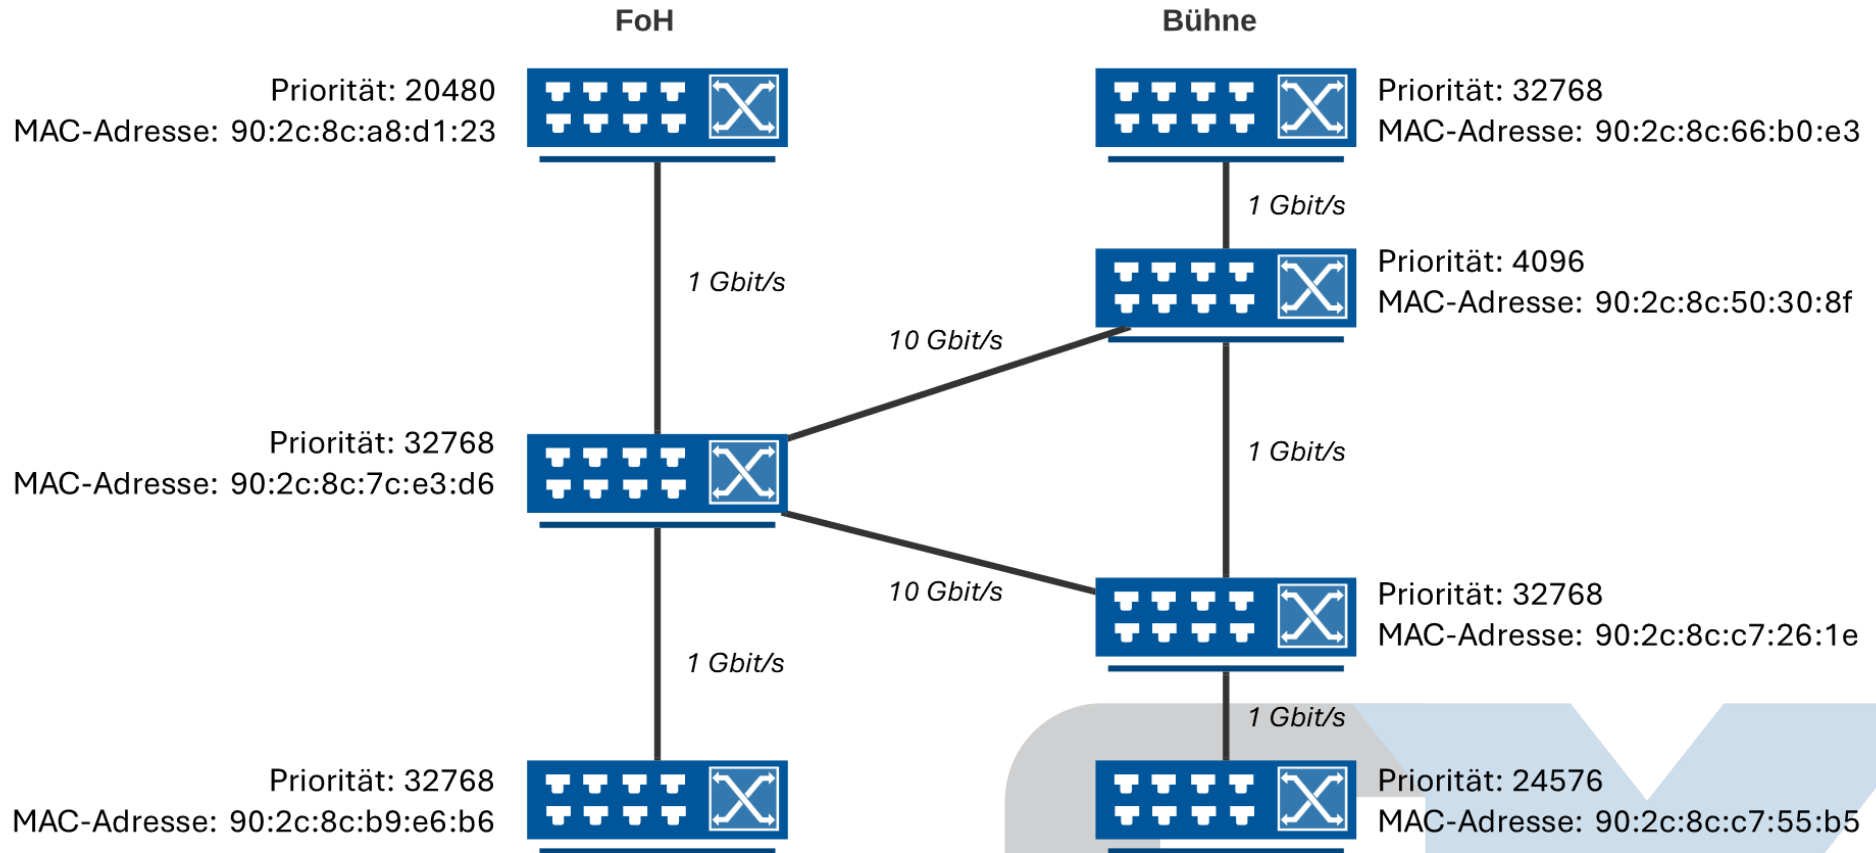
FoH

Bühne

Priorität: 20480
MAC-Adresse: 90:2c:8c:a8:d1:23

Priorität: 32768
MAC-Adresse: 90:2c:8c:66:b0:e3

1 Gbit/s

Priorität: 4096
MAC-Adresse: 90:2c:8c:50:30:8f

1 Gbit/s

10 Gbit/s

Priorität: 32768
MAC-Adresse: 90:2c:8c:7c:e3:d6

1 Gbit/s

10 Gbit/s

Priorität: 32768
MAC-Adresse: 90:2c:8c:c7:26:1e

1 Gbit/s

1 Gbit/s

Priorität: 32768
MAC-Adresse: 90:2c:8c:b9:e6:b6

Priorität: 24576
MAC-Adresse: 90:2c:8c:c7:55:b5